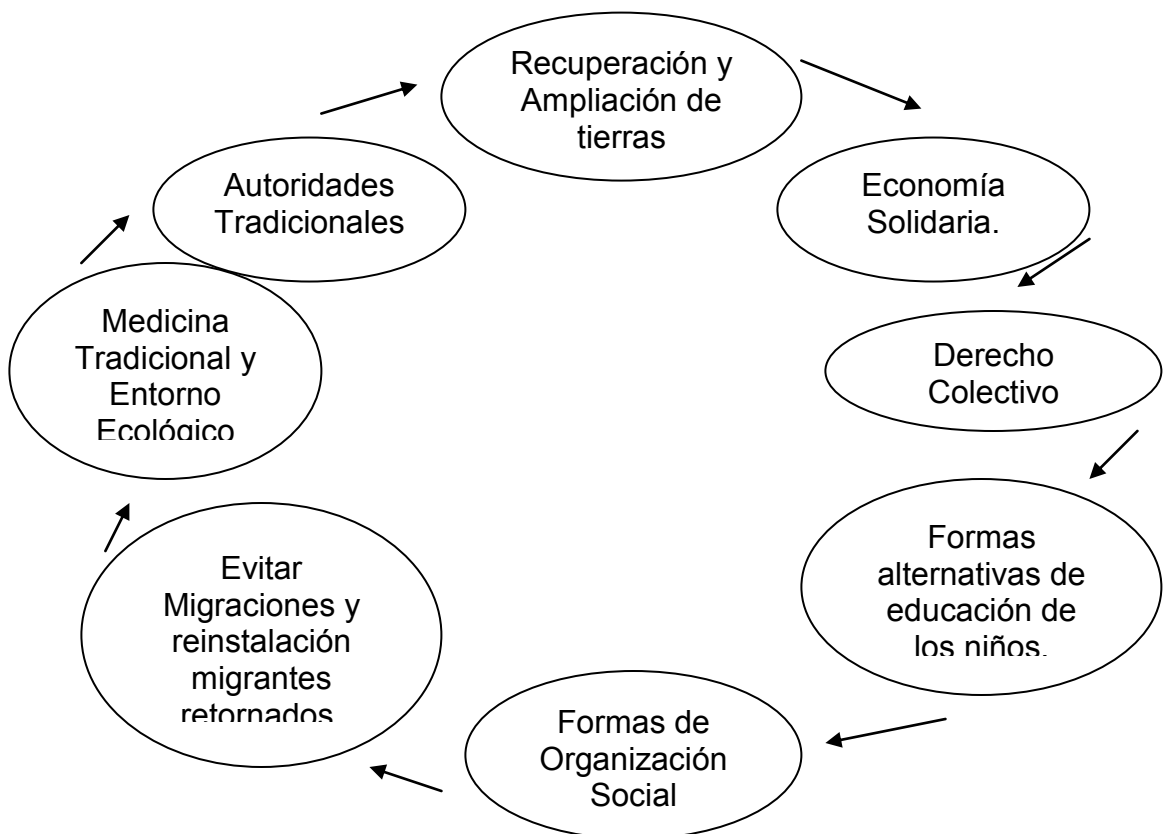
Recuperación y Ampliación de tierras

Economía Solidaria.

Derecho Colectivo

Formas alternativas de educación de los niños.

Formas de Organización Social

Evitar Migraciones y reinstalación migrantes retornados

Medicina Tradicional y Entorno Ecológico

Autoridades Tradicionales